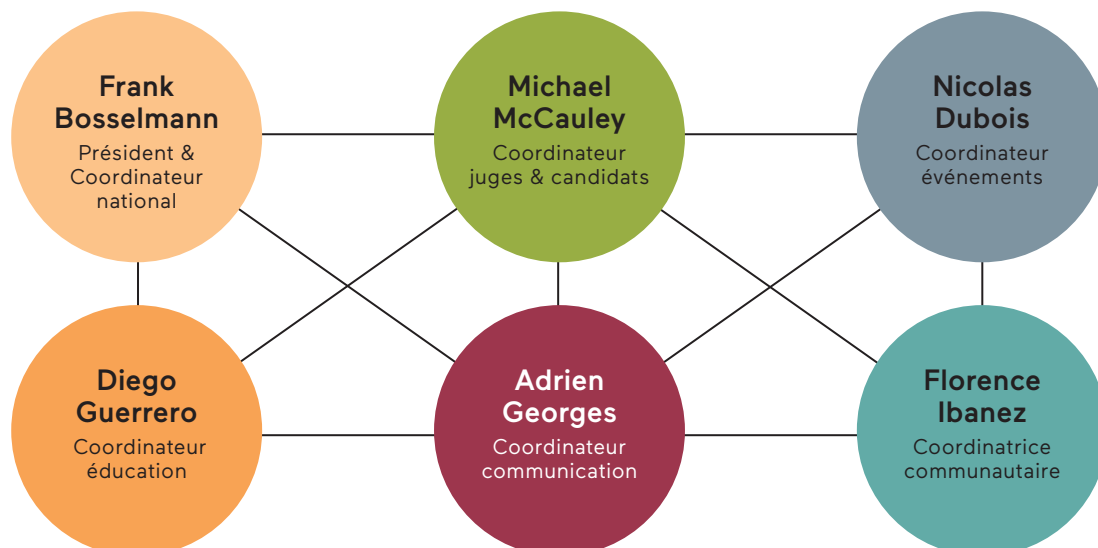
Frank Bosselmann
Président & Coordinateur national

Michael McCauley
Coordinateur juges & candidats

Nicolas Dubois
Coordinateur événements

Diego Guerrero
Coordinateur éducation

Adrien Georges
Coordinateur communication

Florence Ibanez
Coordinatrice communautaire